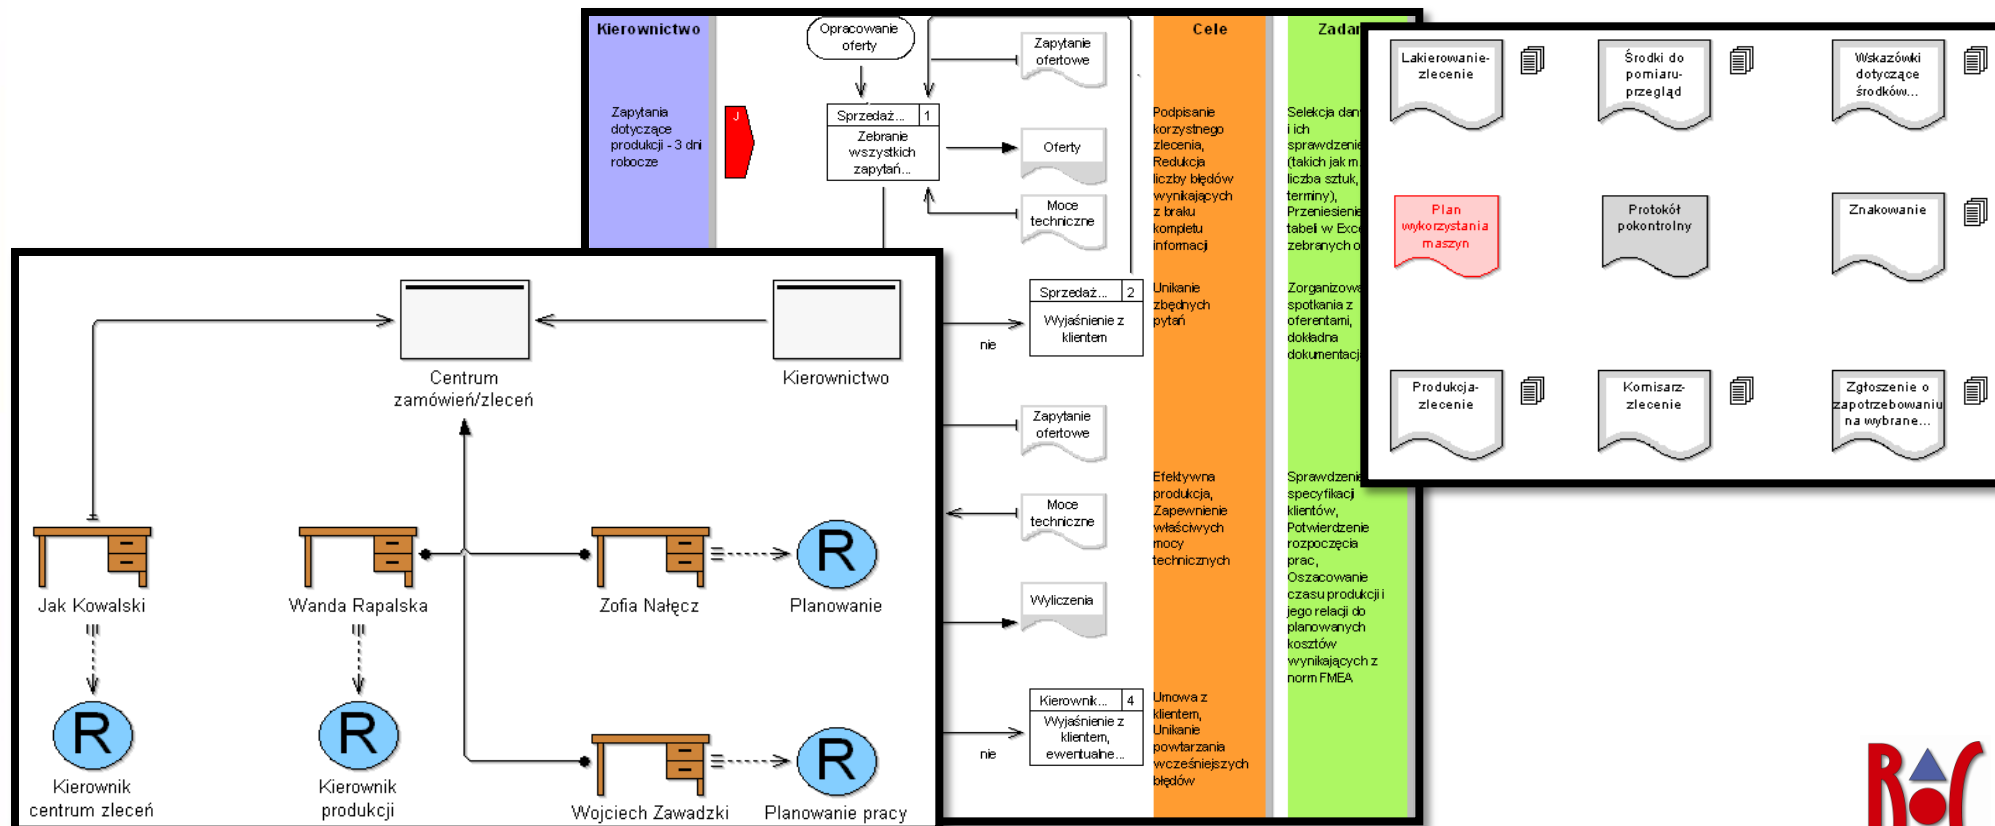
Kierownictwo

Zapytania dotyczące produkcji - 3 dni robocze

J

Opracowanie oferty

Sprzedaż... 1
Zebranie wszystkich zapytań...

Zapytanie ofertowe

Oferty

Moce techniczne

Sprzedaż... 2
Wyjaśnienie z klientem

nie

Zapytanie ofertowe

Moce techniczne

Wyliczenia

Kierownik... 4
Wyjaśnienie z klientem, ewentualne...

nie

Cele

Podpisanie korzystnego zlecenia, Redukcja liczby błędów wynikających z braku kompletu informacji

Unikanie zbędnych pytań

Efektywna produkcja, Zapewnienie właściwych mocy technicznych

Umowa z klientem, Unikanie powtarzania wcześniejszych błędów

Zadan

Selekcja dan i ich sprawdzenie (takich jak m liczba sztuk, terminy), Przeniesienie tabel w Exce zebranych o

Zorganizowa spotkania z oferentami, dokładna dokumentacj

Sprawdzenie specyfikacj klientów, Potwierdzenie rozpoczęcia prac, Oszacowanie czasu produkcji i jego relacji do planowanych kosztów wynikających z norm FMEA

Lakierowanie-zlecenie

Środki do pomiaru-przegląd

Wskazówki dotyczące środków...

Plan wykorzystania maszyn

Protokół pokontrolny

Znakowanie

Produkcja-zlecenie

Komisarz-zlecenie

Zgłoszenie o zapotrzebowaniu na wybrane...

Centrum zamówień/zleceń

Kierownictwo

Jak Kowalski

Wanda Rapalska

Zofia Nałęcz

Planowanie

R

R

R

R

Kierownik centrum zleceń

Kierownik produkcji

Wojciech Zawadzki

Planowanie pracy